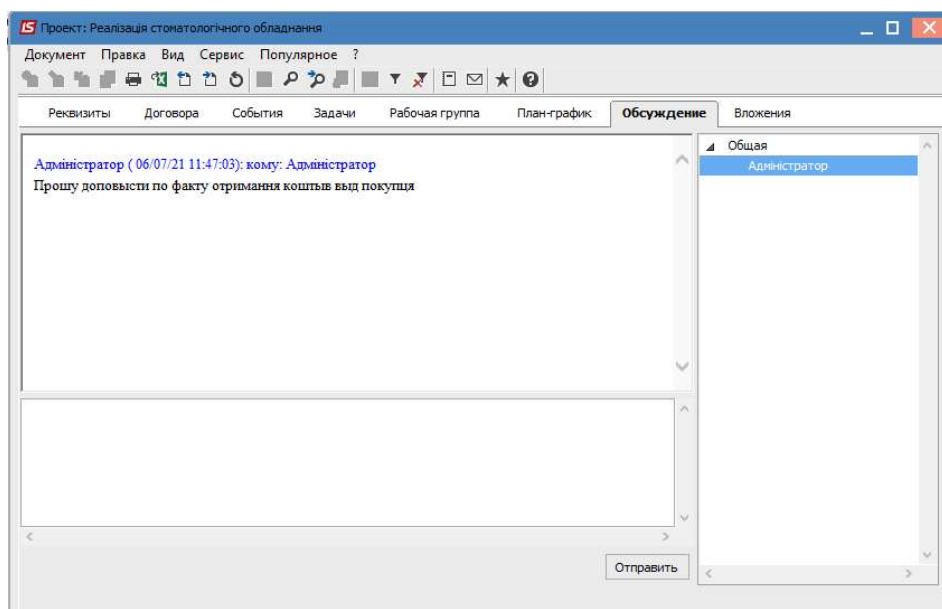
Проект: Реалізація стоматологічного обладнання

Документ Правка Вид Сервис Популярное ?

Реквизиты Договора События Задачи Рабочая группа План-график Обсуждение Вложения

Адміністратор ( 06/07/21 11:47:03): кому: Адміністратор
Прошу доповісти по факту отримання коштыв выд покупця

Общая
Адміністратор

Отправить